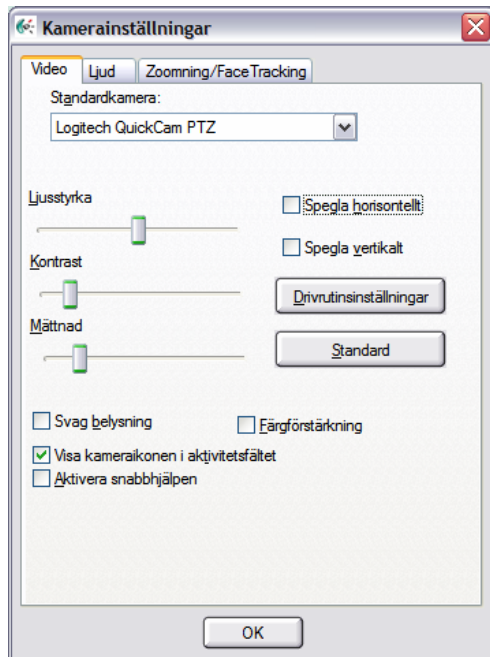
Kamerainställningar

Video | Ljud | Zoomning/FaceTracking

Standardkamera:

Logitech QuickCam PTZ

Ljusstyrka

Spegla horisontellt

Spegla vertikalt

Kontrast

Drivrutinsinställningar

Mättnad

Standard

Svag belysning

Färgförstärkning

Visa kameraikonen i aktivitetsfältet

Aktivera snabbhjälpen

OK